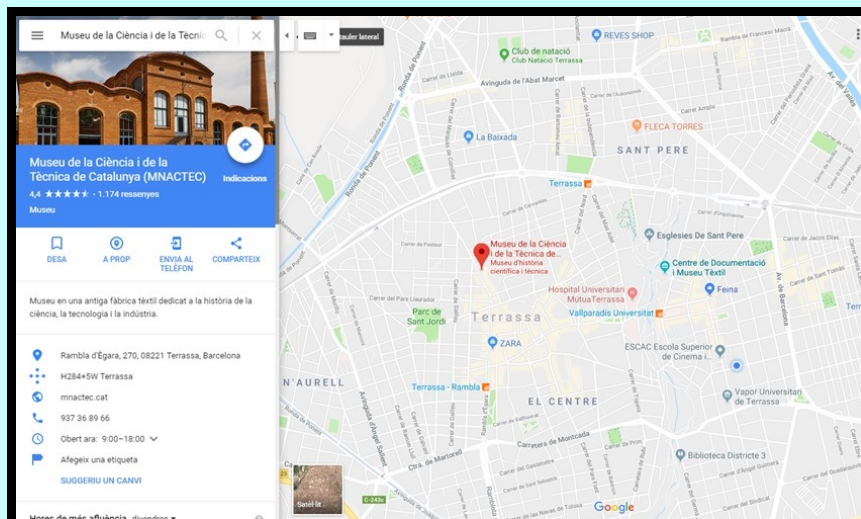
Museu de la Ciència i de la Tècnic

tauler lateral

Museu de la Ciència i de la Tècnica de Catalunya (MNACTEC)

4,4 ★★★★★ · 1.174 ressenyes

Museu

Indicacions

DESA

A PROP

ENVIA AL TELÈFON

COMPARTEIX

Museu en una antiga fàbrica tèxtil dedicat a la història de la ciència, la tecnologia i la indústria.

Rambla d'Égara, 270, 08221 Terrassa, Barcelona

H284+5W Terrassa

mnactec.cat

937 36 89 66

Obert ara: 9:00–18:00

Afegeix una etiqueta

SUGGERIU UN CANVI

Hores de més afluència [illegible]

Club de natació Club Natació Terrassa

REVES SHOP

Rambla de Francesc Macià

Avinguda de l'Abat Marcet

Ronda de Ponent

La Baixada

FLECA TORRES

SANT PERE

Terrassa

Museu de la Ciència i de la Tècnica de... Museu d'història científica i tècnica

Esglesies De Sant Pere

Centre de Documentació i Museu Tèxtil

Hospital Universitari MútuaTerrassa

Feina

Parc de Sant Jordi

Terrassa

Vallparadis Universitat

ZARA

ESCAC Escola Superior de Cinema i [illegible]

N'AURELL

Terrassa - Rambla

Vapor Universitari de Terrassa

EL CENTRE

Carretera de Montcada

Biblioteca Districte 3

Ctra. de Martorell

Avinguda de l'Àngel Sallent

Satèl·lit

C-243c

Google

Av. de Barcelona